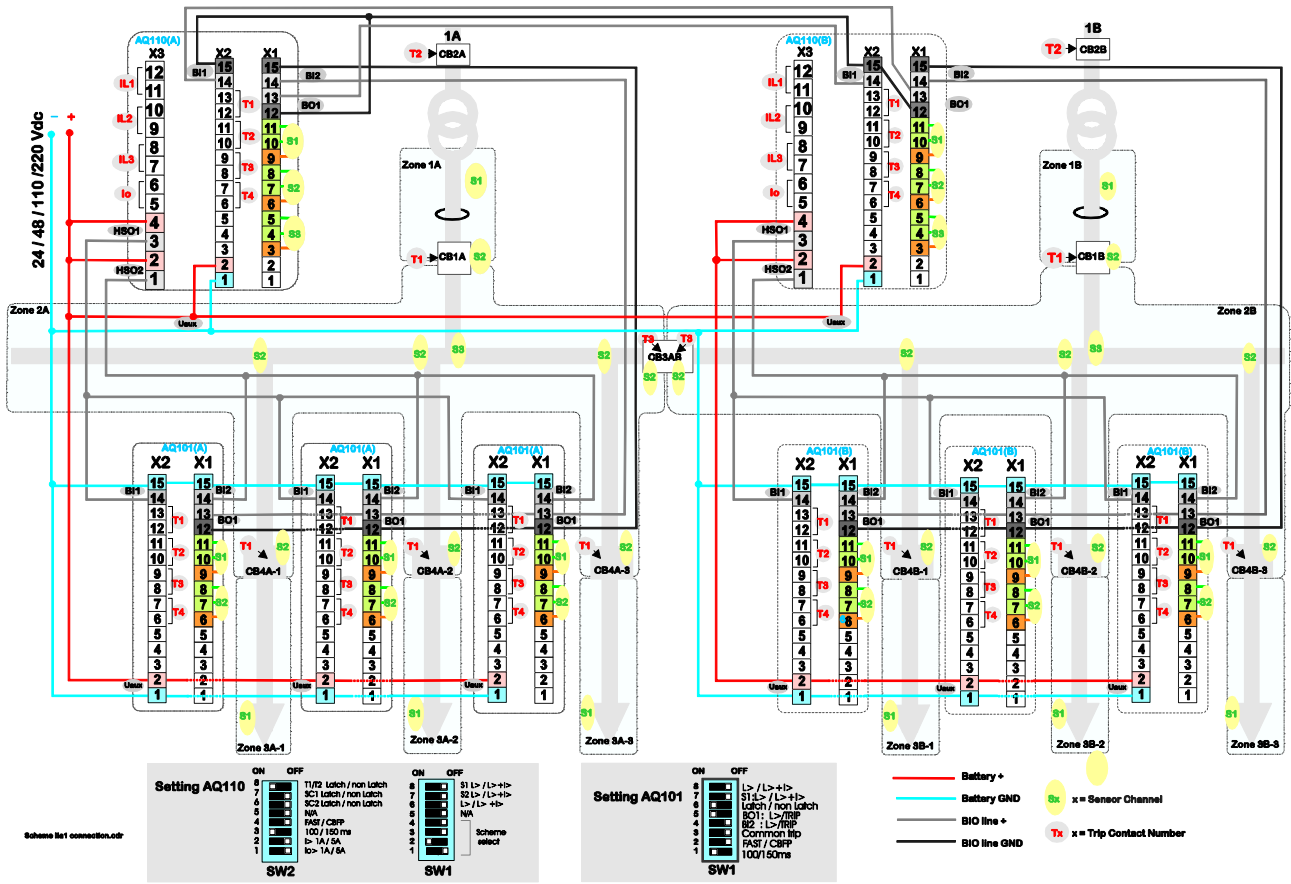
AQ110(A)
X3 X2 X1
12 11 10 9 8 7 6 5 4 3 2 1
IL1 IL2 IL3 Io
HSO1 HSO2
BI1 15 14 13 12 11 10 9 8 7 6 5 4 3 2 1
T1 T2 T3 T4
15 14 13 12 11 10 9 8 7 6 5 4 3 2 1
BI2 BO1
S1 S2 S3
24 / 48 / 110 /220 Vdc
- +
1A
T2 CB2A
Zone 1A
S1
T1 CB1A S2
Uaux

AQ110(B)
X3 X2 X1
12 11 10 9 8 7 6 5 4 3 2 1
IL1 IL2 IL3 Io
HSO1 HSO2
BI1 BI2 BO1
T1 T2 T3 T4
S1 S2 S3
1B
T2 CB2B
Zone 1B
S1
T1 CB1B S2
Uaux

Zone 2A
Zone 2B
S2 S2 S3 S2
T3 T3
CB3AB
S2 S2
S2 S2 S3 S2

AQ101(A)
X2 X1
15 14 13 12 11 10 9 8 7 6 5 4 3 2 1
BI1 BI2 BO1
T1 T2 T3 T4
S1 S2
T1 S2
CB4A-1
Uaux
S1
Zone 3A-1

AQ101(A)
X2 X1
BI1 BI2 BO1
T1 T2 T3 T4
S1 S2
T1 S2
CB4A-2
Uaux
S1
Zone 3A-2

AQ101(A)
X2 X1
BI1 BI2 BO1
T1 T2 T3 T4
S1 S2
T1 S2
CB4A-3
S1
Zone 3A-3

AQ101(B)
X2 X1
BI1 BI2 BO1
T1 T2 T3 T4
S1 S2
T1 S2
CB4B-1
Uaux
S1
Zone 3B-1

AQ101(B)
X2 X1
BI1 BI2 BO1
T1 T2 T3 T4
S1 S2
T1 S2
CB4B-2
Uaux
S1
Zone 3B-2

AQ101(B)
X2 X1
BI1 BI2 BO1
T1 T2 T3 T4
S1 S2
T1 S2
CB4B-3
Uaux
S1
Zone 3B-3

Setting AQ110
ON OFF
8 T1/T2 Latch / non Latch
7 3C1 Latch / non Latch
6 3C2 Latch / non Latch
5 N/A
4 FAST / CBFP
3 100 / 150 ms
2 I> 1A / 5A
1 Io> 1A / 5A
SW2
ON OFF
8 S1 L> / L>+I>
7 S2 L> / L>+I>
6 L> / L> +I>
5 N/A
4
3
2 Scheme select
1
SW1

Setting AQ101
ON OFF
8 L> / L>+I>
7 S1:L> / L>+I>
6 Latch / non Latch
5 BO1: L>/TRIP
4 BI2 : L>/TRIP
3 Common trip
2 FAST / CBFP
1 100/150ms
SW1

Battery +
Battery GND
BIO line +
BIO line GND
Sx x = Sensor Channel
Tx x = Trip Contact Number

Scheme Ila1 connection.cdr